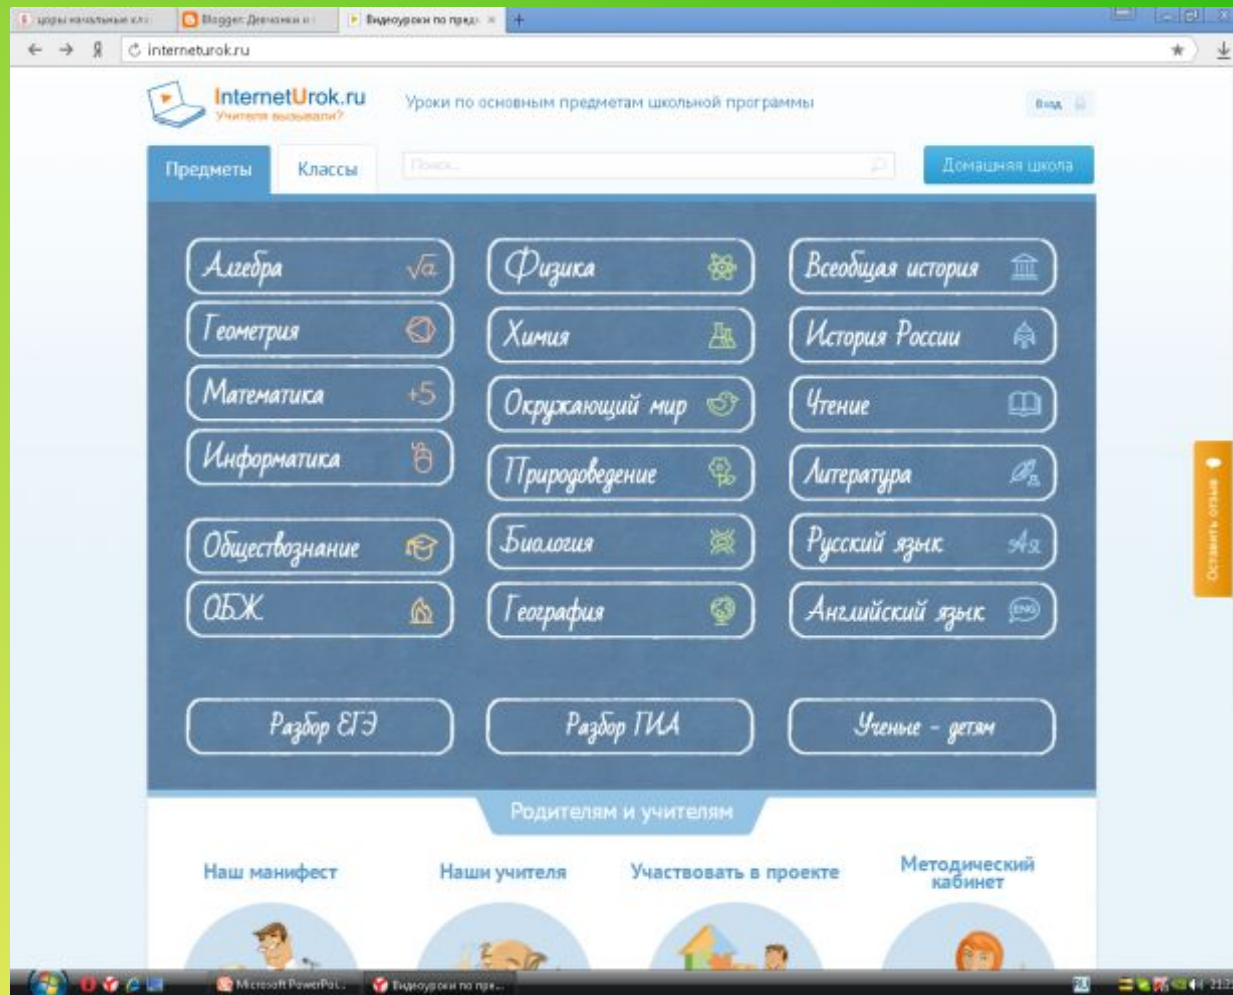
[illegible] | Blogger: Девчонки и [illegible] | Видеоуроки по пред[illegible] ×

interneturok.ru

InternetUrok.ru
Учителя вызывали?

Уроки по основным предметам школьной программы

Вход

Предметы | Классы | Поиск... | Домашняя школа

Алгебра
Геометрия
Математика
Информатика
Обществознание
ОБЖ

Физика
Химия
Окружающий мир
Природоведение
Биология
География

Всеобщая история
История России
Чтение
Литература
Русский язык
Английский язык

Разбор ЕГЭ
Разбор ГИА
Ученые - детям

Оставить отзыв

Родителям и учителям

Наш манифест
Наши учителя
Участвовать в проекте
Методический кабинет

Microsoft PowerPoi...
Видеоуроки по пре...